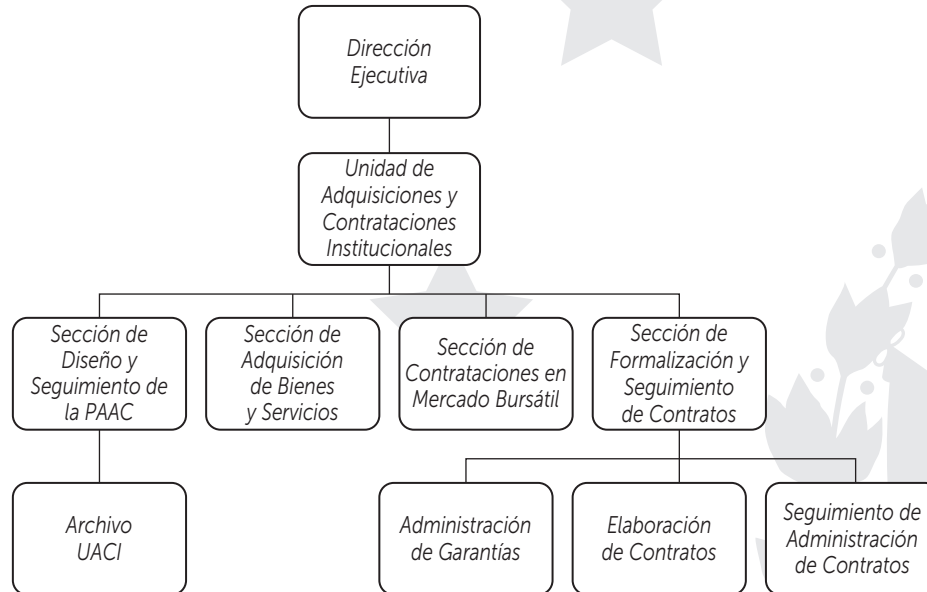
Dirección Ejecutiva

Unidad de Adquisiciones y Contrataciones Institucionales

Sección de Diseño y Seguimiento de la PAAC

Sección de Adquisición de Bienes y Servicios

Sección de Contrataciones en Mercado Bursátil

Sección de Formalización y Seguimiento de Contratos

Archivo UACI

Administración de Garantías

Elaboración de Contratos

Seguimiento de Administración de Contratos